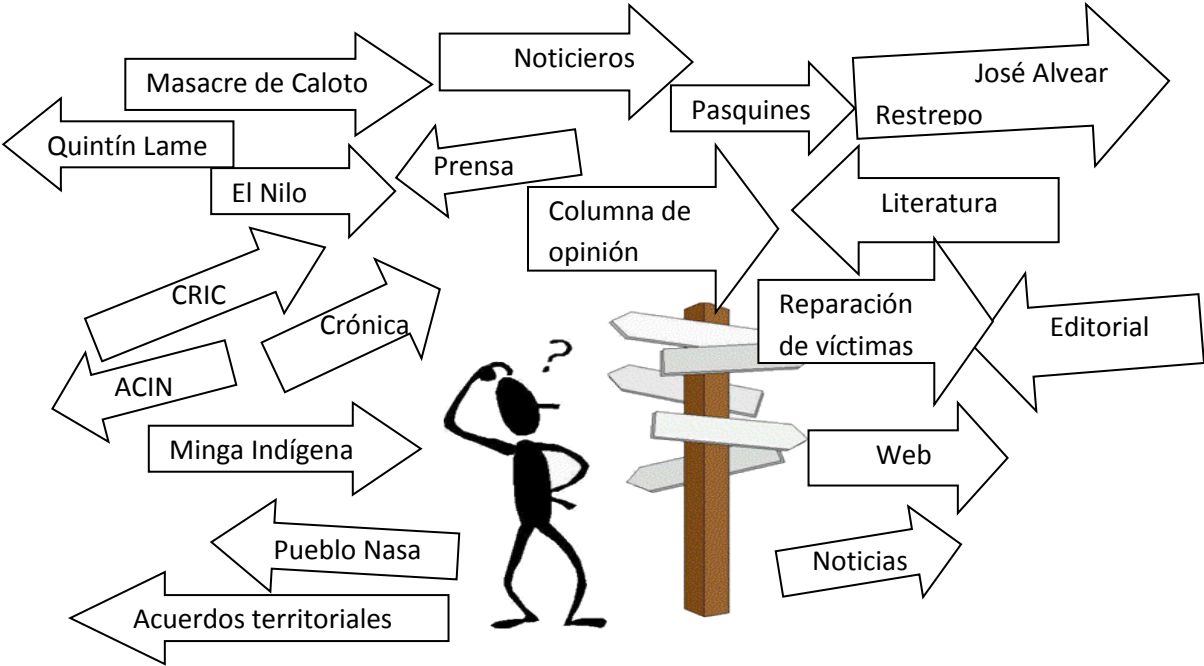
Masacre de Caloto

Noticieros

Pasquines

José Alvear Restrepo

Quintín Lame

Prensa

El Nilo

Columna de opinión

Literatura

CRIC

Crónica

Reparación de víctimas

Editorial

?

ACIN

Minga Indígena

Web

Pueblo Nasa

Noticias

Acuerdos territoriales